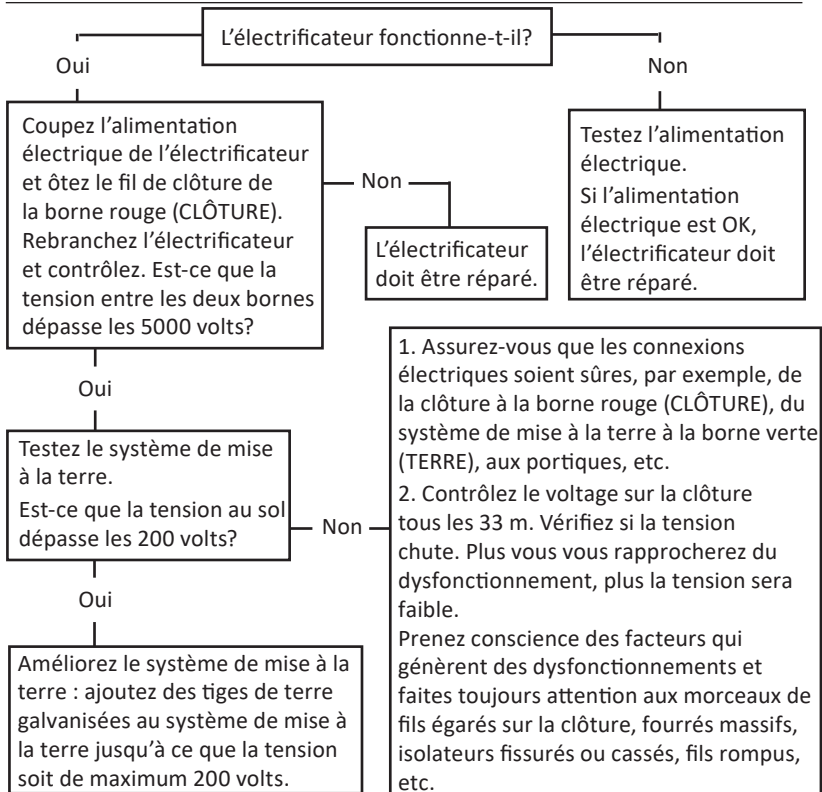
L’électrificateur fonctionne-t-il?

Oui

Non

Coupez l’alimentation électrique de l’électrificateur et ôtez le fil de clôture de la borne rouge (CLÔTURE). Rebranchez l’électrificateur et contrôlez. Est-ce que la tension entre les deux bornes dépasse les 5000 volts?

Non

L’électrificateur doit être réparé.

Testez l’alimentation électrique.
Si l’alimentation électrique est OK, l’électrificateur doit être réparé.

Oui

Testez le système de mise à la terre.
Est-ce que la tension au sol dépasse les 200 volts?

Non

1. Assurez-vous que les connexions électriques soient sûres, par exemple, de la clôture à la borne rouge (CLÔTURE), du système de mise à la terre à la borne verte (TERRE), aux portiques, etc.
2. Contrôlez le voltage sur la clôture tous les 33 m. Vérifiez si la tension chute. Plus vous vous rapprocherez du dysfonctionnement, plus la tension sera faible.
Prenez conscience des facteurs qui génèrent des dysfonctionnements et faites toujours attention aux morceaux de fils égarés sur la clôture, fourrés massifs, isolateurs fissurés ou cassés, fils rompus, etc.

Oui

Améliorez le système de mise à la terre : ajoutez des tiges de terre galvanisées au système de mise à la terre jusqu’à ce que la tension soit de maximum 200 volts.